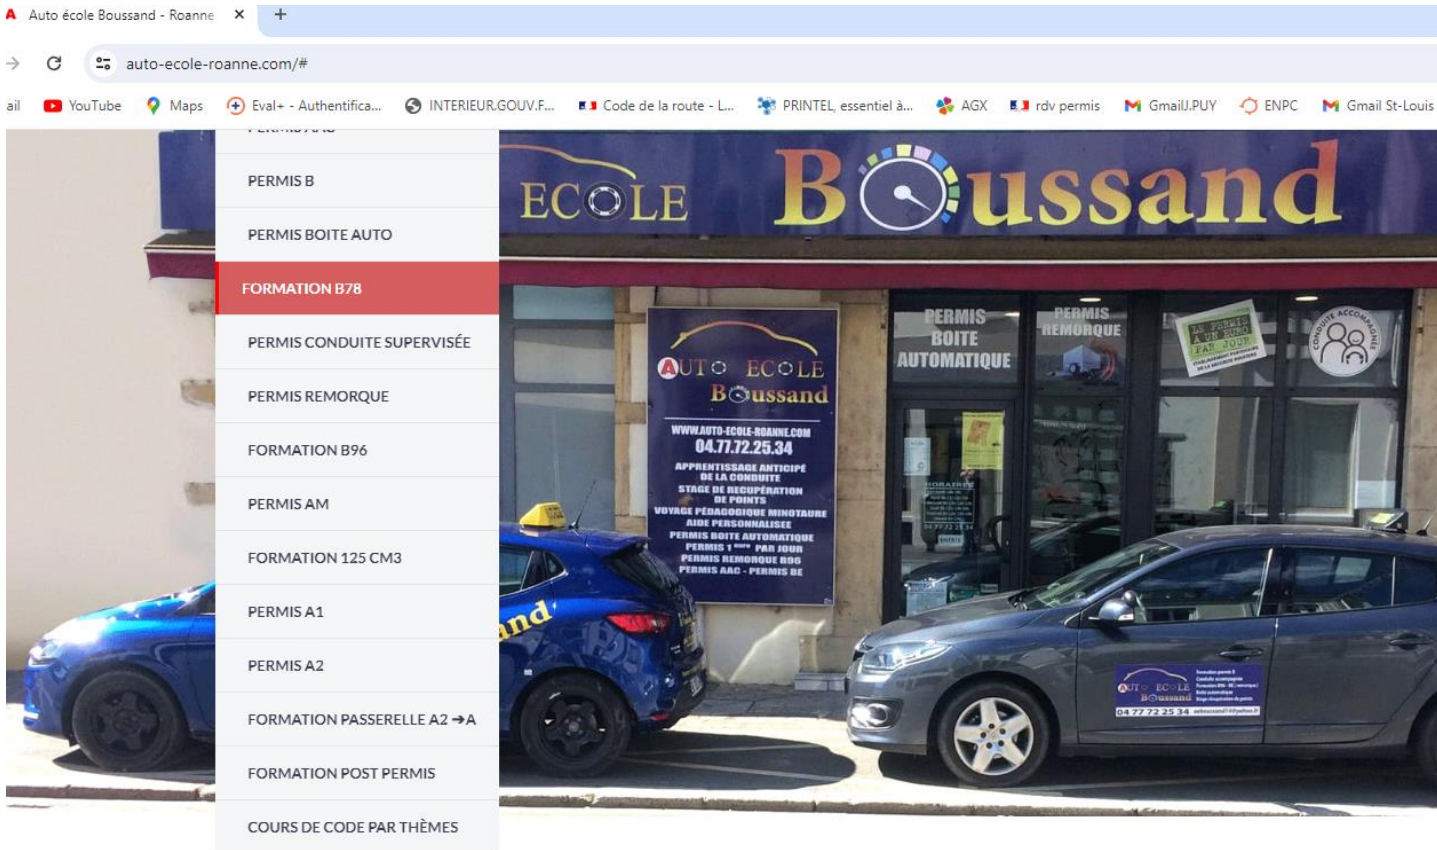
Auto école Boussand - Roanne ×  +

auto-ecole-roanne.com/#

ail  YouTube  Maps  Eval+ - Authentifica...  INTERIEUR.GOUV.F...  Code de la route - L...  PRINTEL, essentiel à...  AGX  rdv permis  GmailJ.PUY  ENPC  Gmail St-Louis

PERMIS B
PERMIS BOITE AUTO
FORMATION B78
PERMIS CONDUITE SUPERVISÉE
PERMIS REMORQUE
FORMATION B96
PERMIS AM
FORMATION 125 CM3
PERMIS A1
PERMIS A2
FORMATION PASSERELLE A2 ➔A
FORMATION POST PERMIS
COURS DE CODE PAR THÈMES

ECOLE Boussand

PERMIS BOITE AUTOMATIQUE
PERMIS REMORQUE

AUTO ECOLE Boussand
WWW.AUTO-ECOLE-ROANNE.COM
04.77.72.25.34
APPRENTISSAGE ANTICIPÉ DE LA CONDUITE
STAGE DE RECUPÉRATION DE POINTS
VOYAGE PÉDAGOGIQUE MINOTAURE
AIDE PERSONNALISEE
PERMIS BOITE AUTOMATIQUE
PERMIS 1 PAR JOUR
PERMIS REMORQUE B96
PERMIS AAC - PERMIS BE

LE PERMIS À UN EURO PAR JOUR
CONDUITE ACCOMPAGNÉE

AUTO ECOLE Boussand
04 77 72 25 34